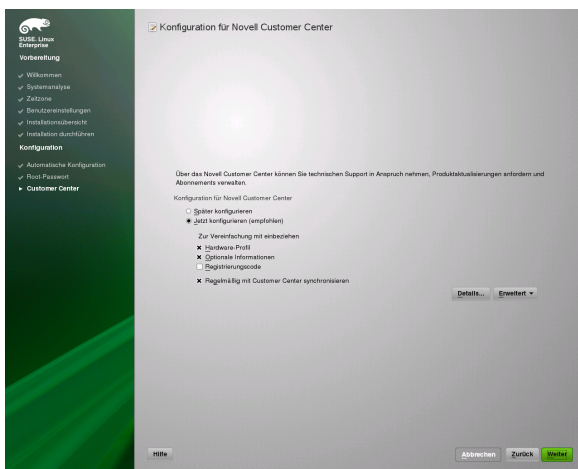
SUSE. Linux Enterprise

Vorbereitung

Willkommen
Systemanalyse
Zeitzone
Benutzereinstellungen
Installationsübersicht
Installation durchführen

Konfiguration

Automatische Konfiguration
Root-Passwort
Customer Center

Konfiguration für Novell Customer Center

Über das Novell Customer Center können Sie technischen Support in Anspruch nehmen, Produktaktualisierungen anfordern und Abonnements verwalten.

Konfiguration für Novell Customer Center

Später konfigurieren
Jetzt konfigurieren (empfohlen)

Zur Vereinfachung mit einbeziehen
Hardware-Profil
Optionale Informationen
Registrierungscode

Regelmäßig mit Customer Center synchronisieren

Details...
Erweitert

Hilfe
Abbrechen
Zurück
Weiter